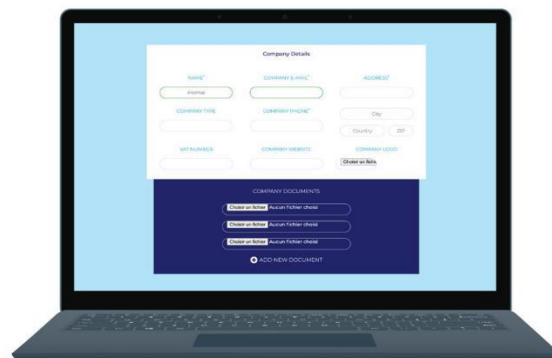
Company Details

NAME*

Inome

COMPANY E-MAIL*

ADDRESS*

COMPANY TYPE

COMPANY PHONE*

City

Country

ZIP

VAT NUMBER

COMPANY WEBSITE

COMPANY LOGO

Choisir un fichi

COMPANY DOCUMENTS

Choisir un fichier Aucun fichier choisi

Choisir un fichier Aucun fichier choisi

Choisir un fichier Aucun fichier choisi

ADD NEW DOCUMENT